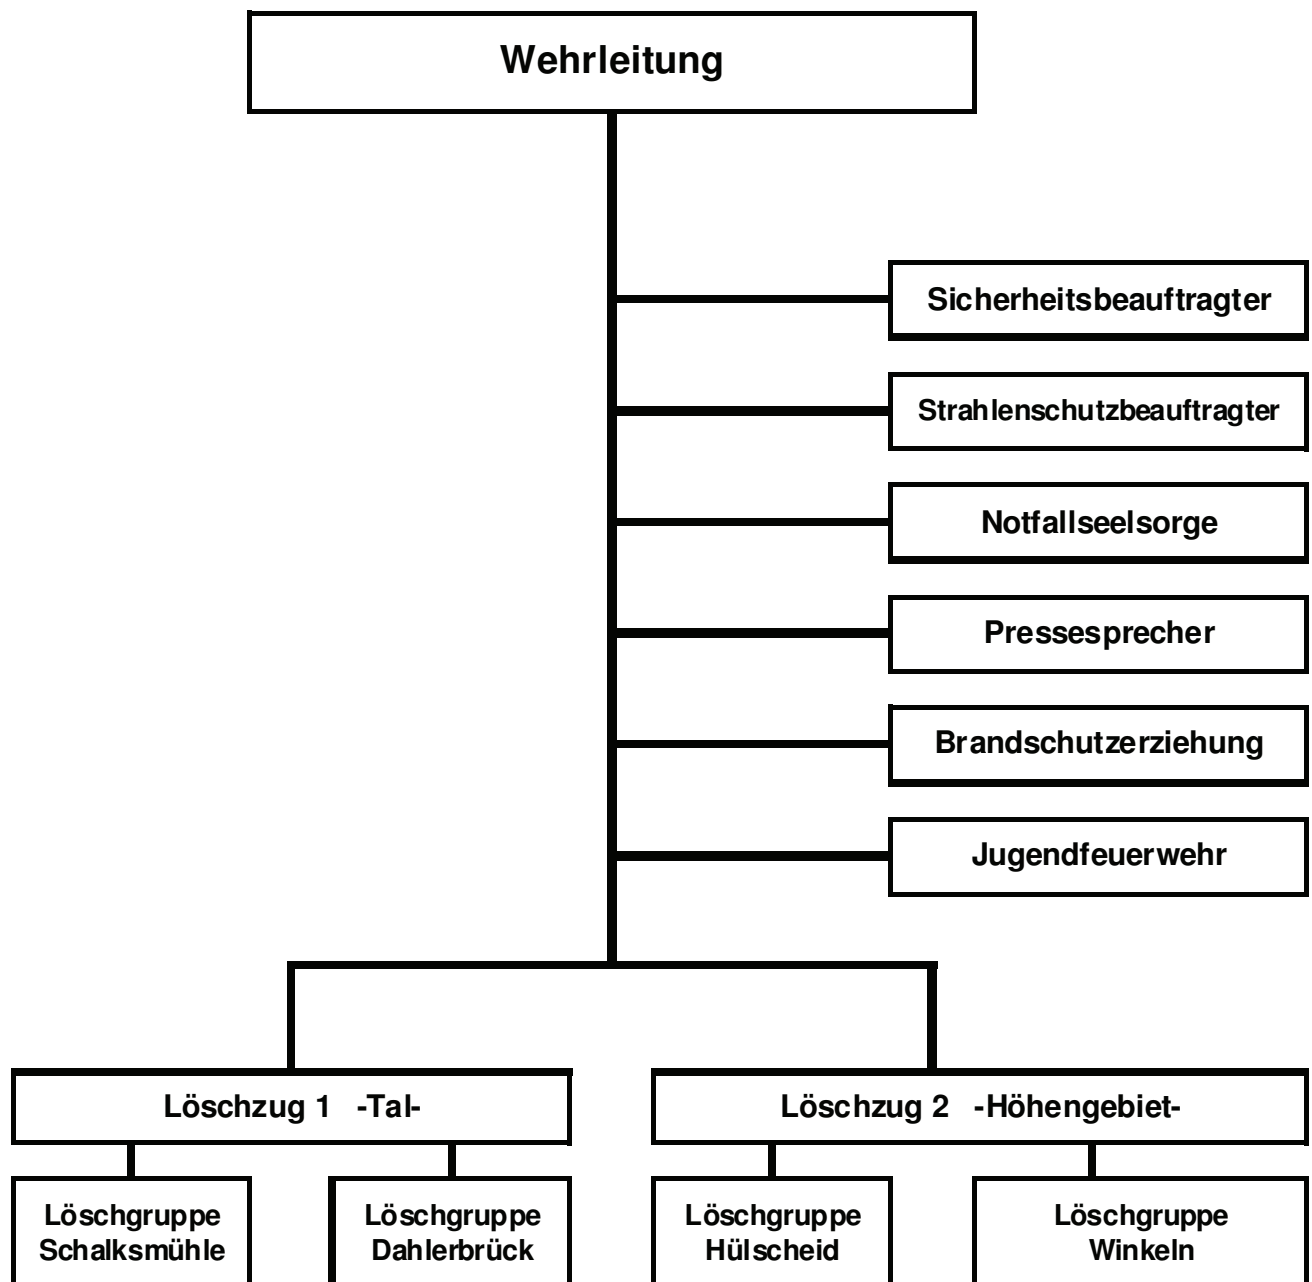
Wehrleitung

Sicherheitsbeauftragter

Strahlenschutzbeauftragter

Notfallseelsorge

Pressesprecher

Brandschutzerziehung

Jugendfeuerwehr

Löschzug 1 -Tal-

Löschzug 2 -Höhengebiet-

Löschgruppe Schalksmühle

Löschgruppe Dahlerbrück

Löschgruppe Hülscheid

Löschgruppe Winkeln